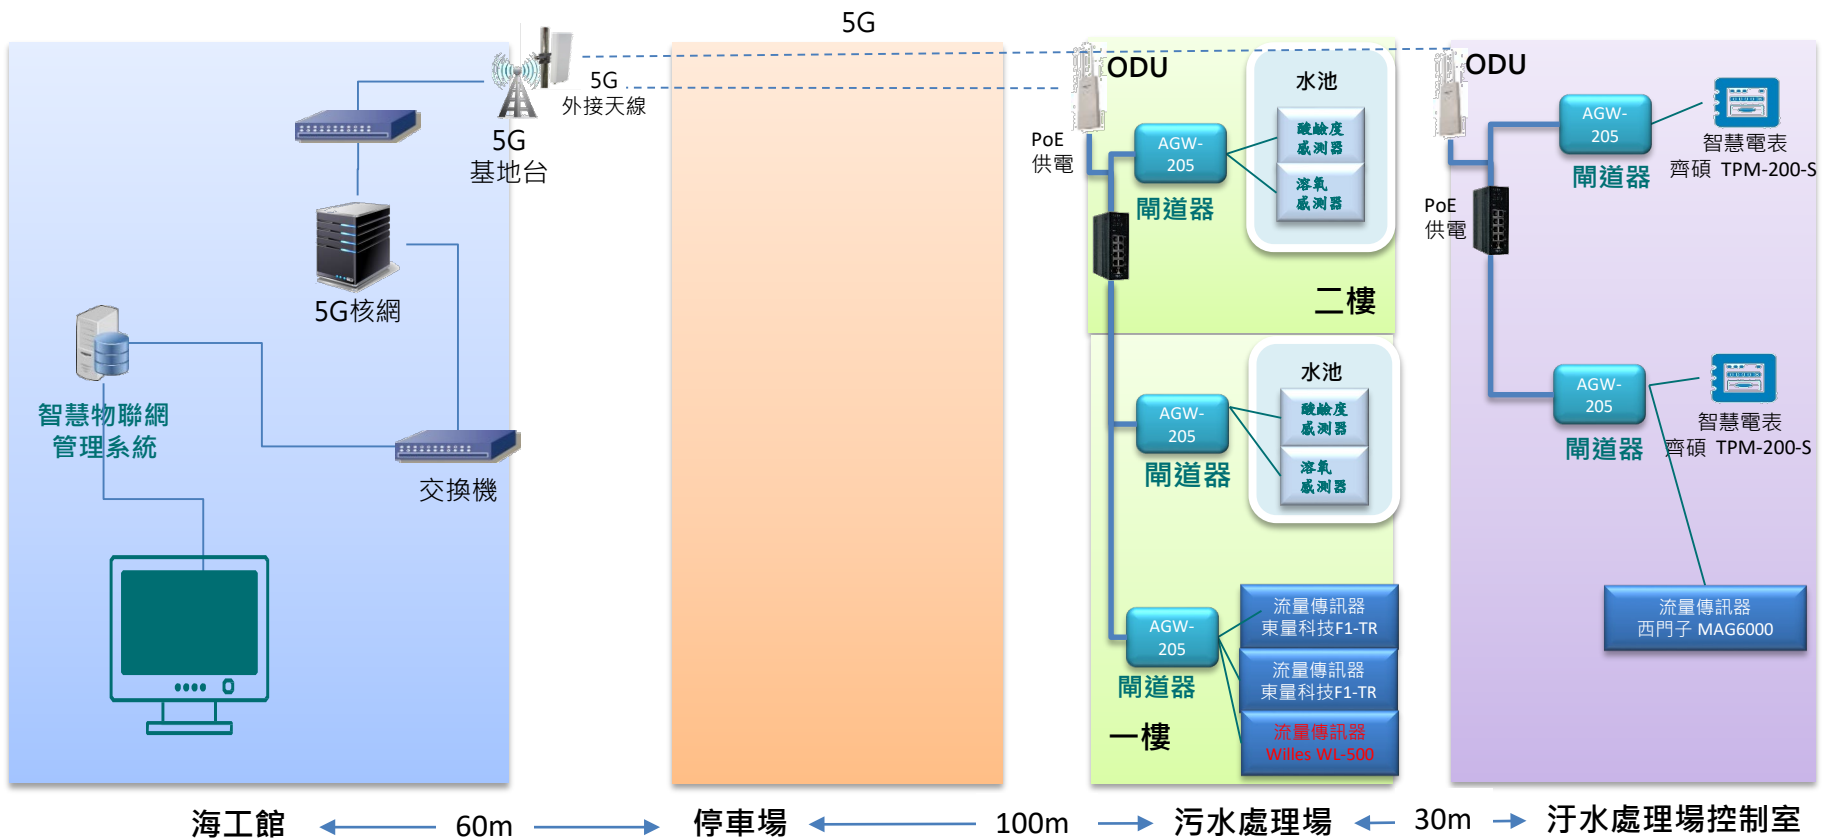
5G

5G 外接天線

5G 基地台

5G核網

智慧物聯網 管理系統

交換機

ODU

PoE 供電

AGW-205

閘道器

水池

酸鹼度 感測器

溶氧 感測器

二樓

AGW-205

閘道器

水池

酸鹼度 感測器

溶氧 感測器

AGW-205

閘道器

流量傳訊器 東量科技F1-TR

流量傳訊器 東量科技F1-TR

流量傳訊器 Willes WL-500

一樓

ODU

PoE 供電

AGW-205

閘道器

智慧電表 齊碩 TPM-200-S

AGW-205

閘道器

智慧電表 齊碩 TPM-200-S

流量傳訊器 西門子 MAG6000

海工館 60m 停車場 100m 污水處理場 30m 汙水處理場控制室